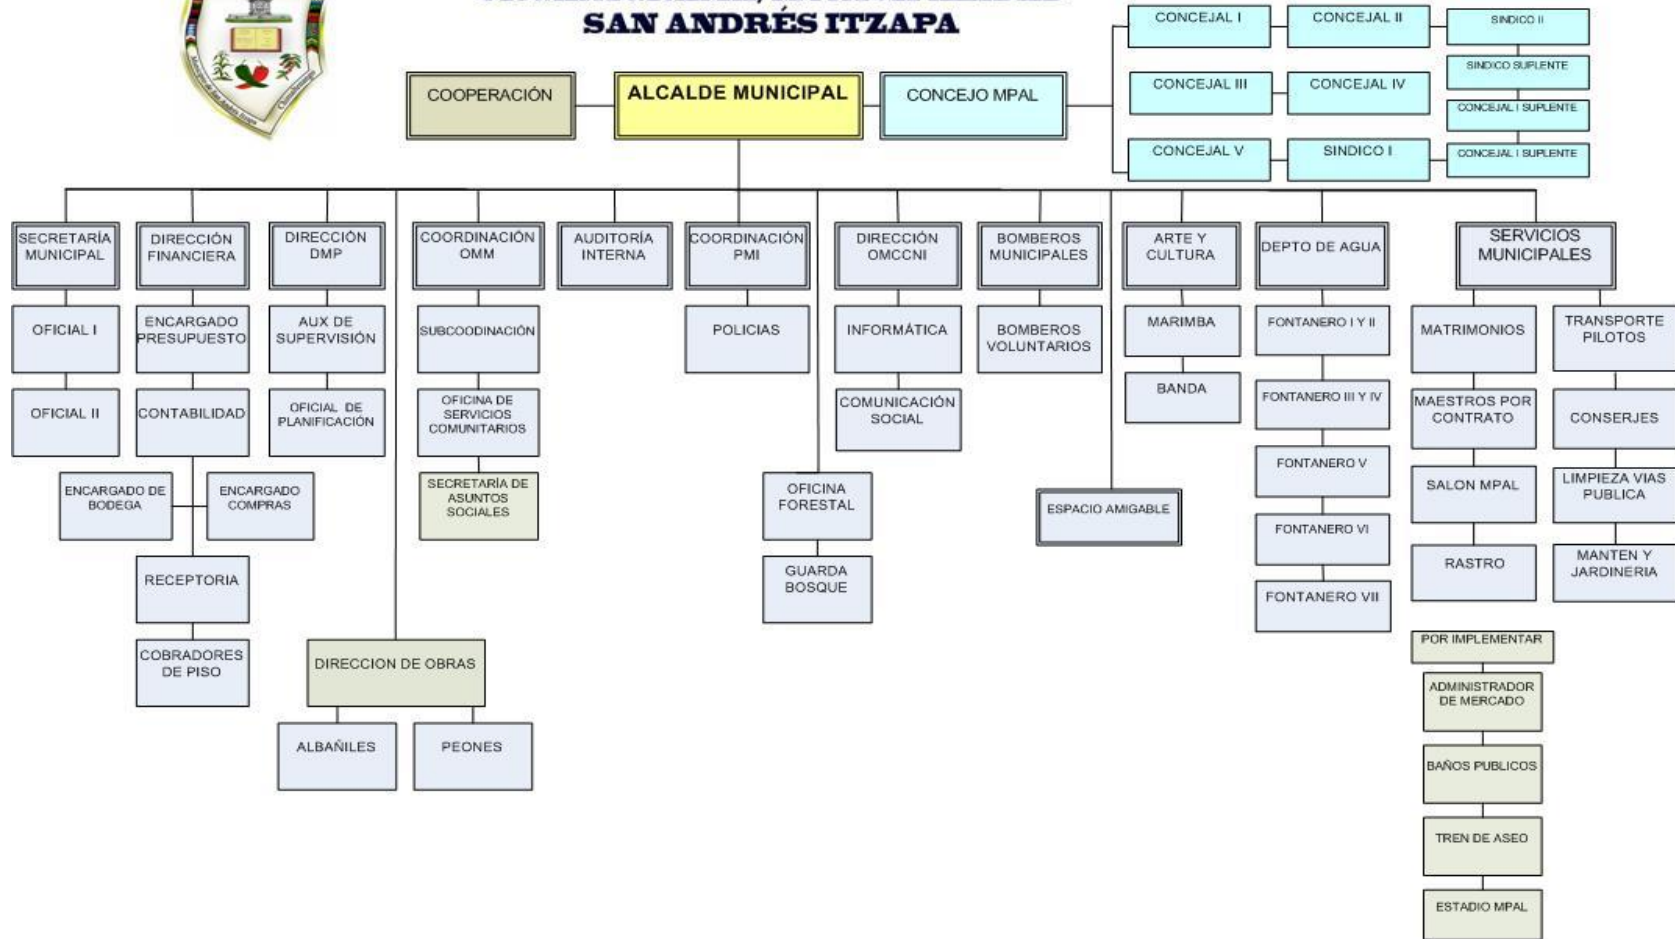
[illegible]
SAN ANDRÉS ITZAPA

CONCEJAL I
CONCEJAL II
SINDICO II
SINDICO SUPLENTE
CONCEJAL III
CONCEJAL IV
CONCEJAL I SUPLENTE
CONCEJAL V
SINDICO I
CONCEJAL I SUPLENTE

COOPERACIÓN
ALCALDE MUNICIPAL
CONCEJO MPAL

SECRETARÍA MUNICIPAL
OFICIAL I
OFICIAL II

DIRECCIÓN FINANCIERA
ENCARGADO PRESUPUESTO
CONTABILIDAD
ENCARGADO DE BODEGA
ENCARGADO COMPRAS
RECEPTORIA
COBRADORES DE PISO

DIRECCIÓN DMP
AUX DE SUPERVISIÓN
OFICIAL DE PLANIFICACIÓN

COORDINACIÓN OMM
SUBCOODINACIÓN
OFICINA DE SERVICIOS COMUNITARIOS
SECRETARÍA DE ASUNTOS SOCIALES

DIRECCION DE OBRAS
ALBAÑILES
PEONES

AUDITORÍA INTERNA

COORDINACIÓN PMI
POLICIAS

OFICINA FORESTAL
GUARDA BOSQUE

DIRECCIÓN OMCCNI
INFORMÁTICA
COMUNICACIÓN SOCIAL

BOMBEROS MUNICIPALES
BOMBEROS VOLUNTARIOS

ESPACIO AMIGABLE

ARTE Y CULTURA
MARIMBA
BANDA

DEPTO DE AGUA
FONTANERO I Y II
FONTANERO III Y IV
FONTANERO V
FONTANERO VI
FONTANERO VII

SERVICIOS MUNICIPALES
MATRIMONIOS
MAESTROS POR CONTRATO
SALON MPAL
RASTRO
TRANSPORTE PILOTOS
CONSERJES
LIMPIEZA VIAS PUBLICA
MANTEN Y JARDINERIA
POR IMPLEMENTAR
ADMINISTRADOR DE MERCADO
BAÑOS PUBLICOS
TREN DE ASEO
ESTADIO MPAL